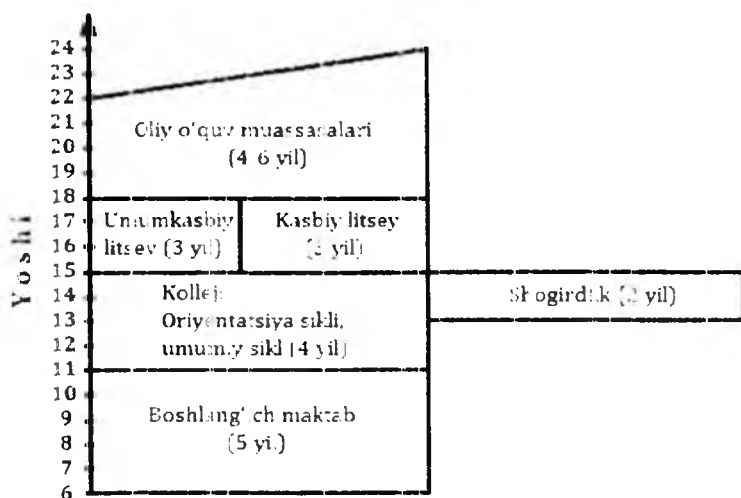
24
23
22
21
20
19
18
17
16
15
14
13
12
11
10
9
8
7
6

Yoshi

Oliy o'quv muassasalari
(4-6 yil)

Umumkasbiy litsey (3 yil)

Kasbiy litsey
([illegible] yil)

Kollej:
Oriyentatsiya sikli,
umumiy sikl (4 yil)

Shogirdlik ([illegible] yil)

Boshlang'ich maktab
(5 yil)